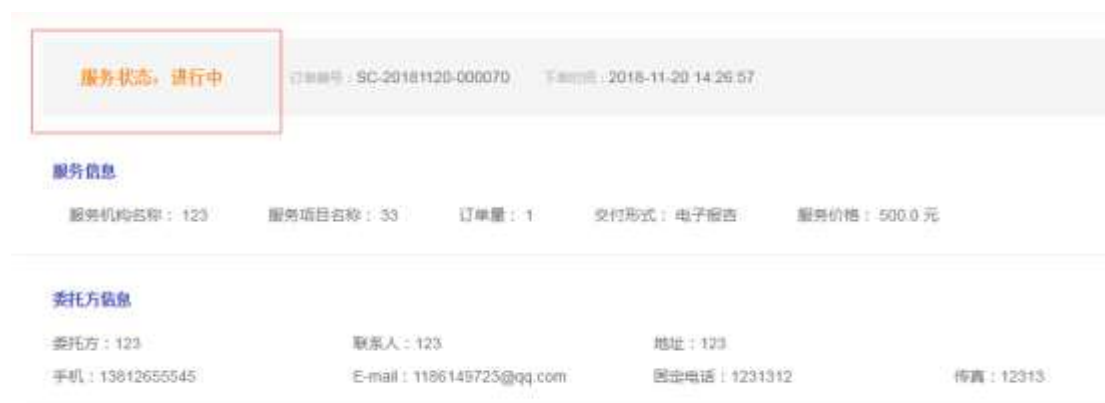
服务状态：进行中

订单编号：SC-20181120-000070　下单时间：2018-11-20 14:26:57

服务信息

服务机构名称：123　服务项目名称：33　订单量：1　交付形式：电子报告　服务价格：500.0 元

委托方信息

委托方：123　联系人：123　地址：123

手机：13812655545　E-mail：1186149723@qq.com　固定电话：1231312　传真：12313